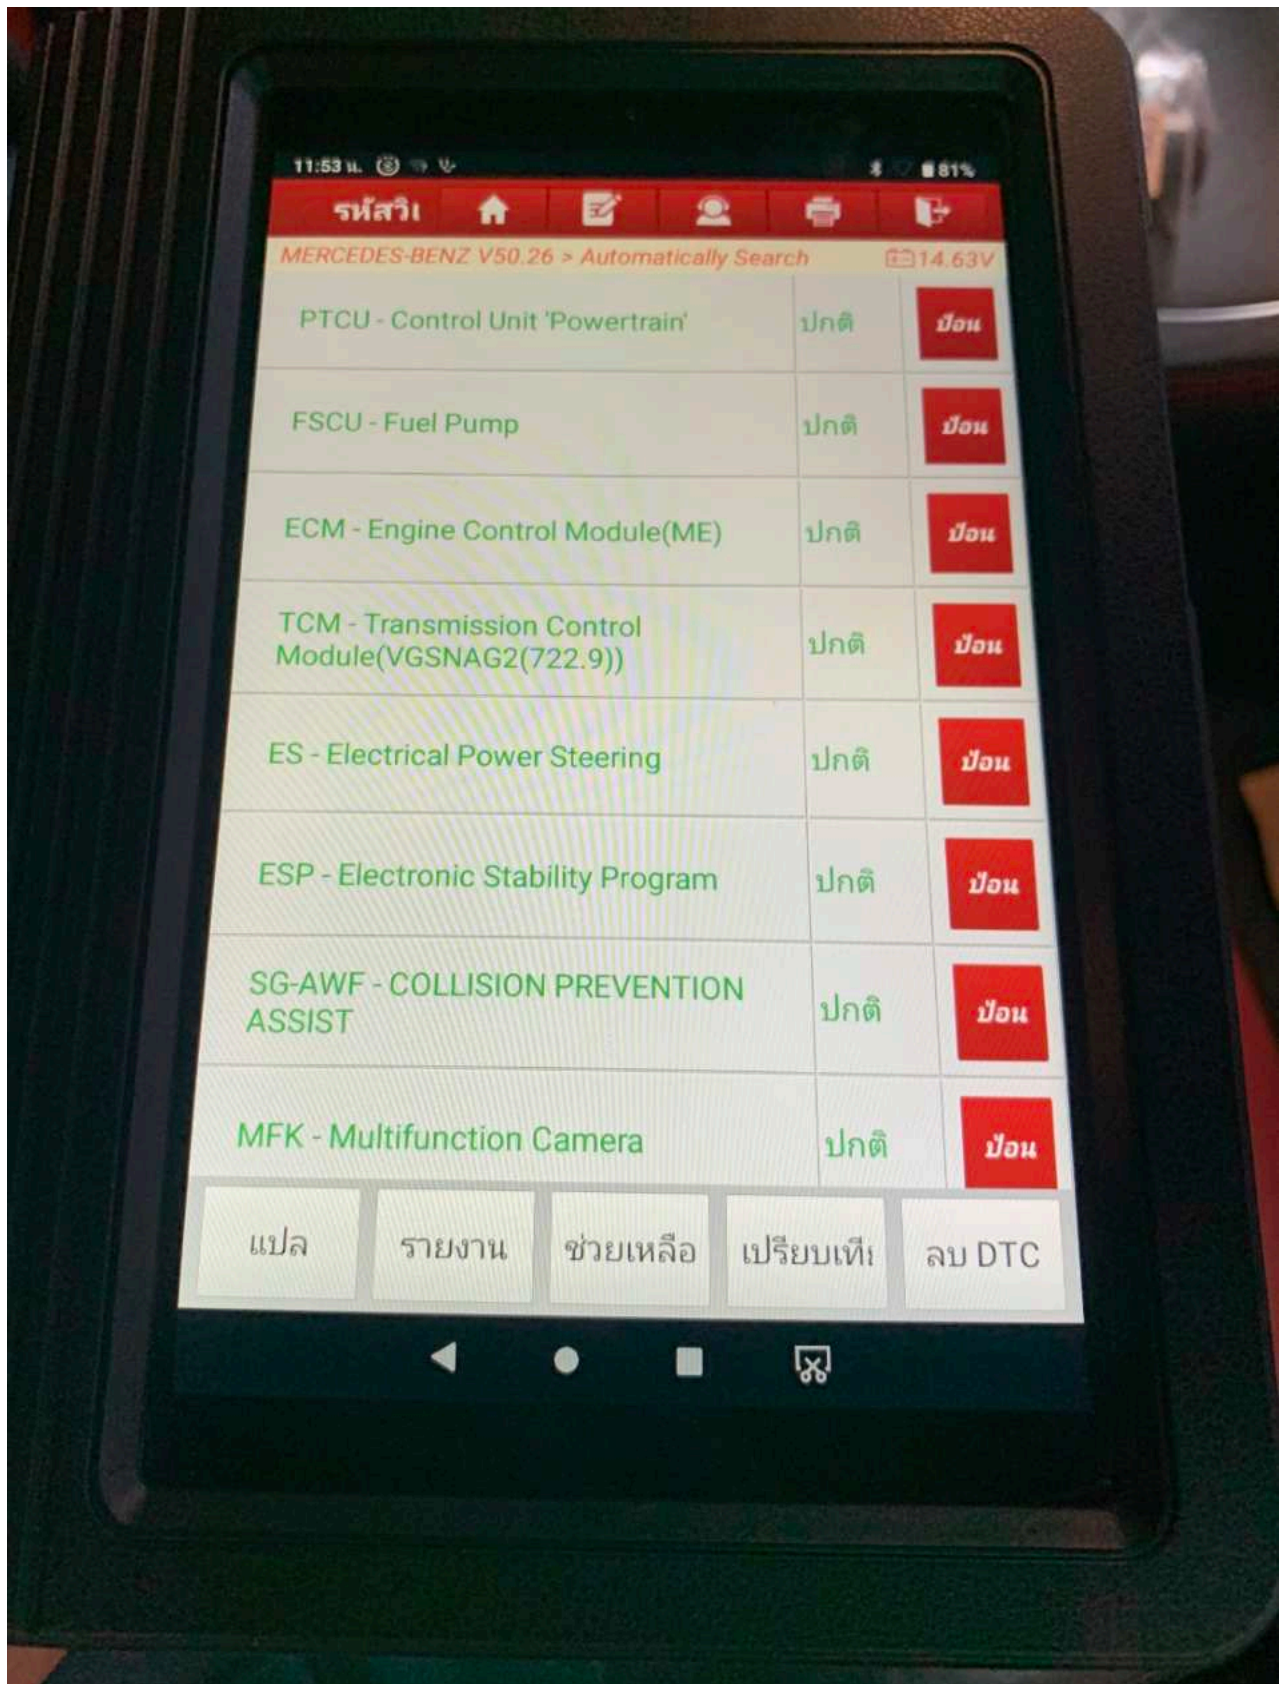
11:53 น. 81%

รหัสวิเ

MERCEDES-BENZ V50.26 > Automatically Search 14.63V

| | | |
|---|---|---|
| PTCU - Control Unit 'Powertrain' | ปกติ | ป้อน |
| FSCU - Fuel Pump | ปกติ | ป้อน |
| ECM - Engine Control Module(ME) | ปกติ | ป้อน |
| TCM - Transmission Control Module(VGSNAG2(722.9)) | ปกติ | ป้อน |
| ES - Electrical Power Steering | ปกติ | ป้อน |
| ESP - Electronic Stability Program | ปกติ | ป้อน |
| SG-AWF - COLLISION PREVENTION ASSIST | ปกติ | ป้อน |
| MFK - Multifunction Camera | ปกติ | ป้อน |

แปล รายงาน ช่วยเหลือ เปรียบเทีı ลบ DTC